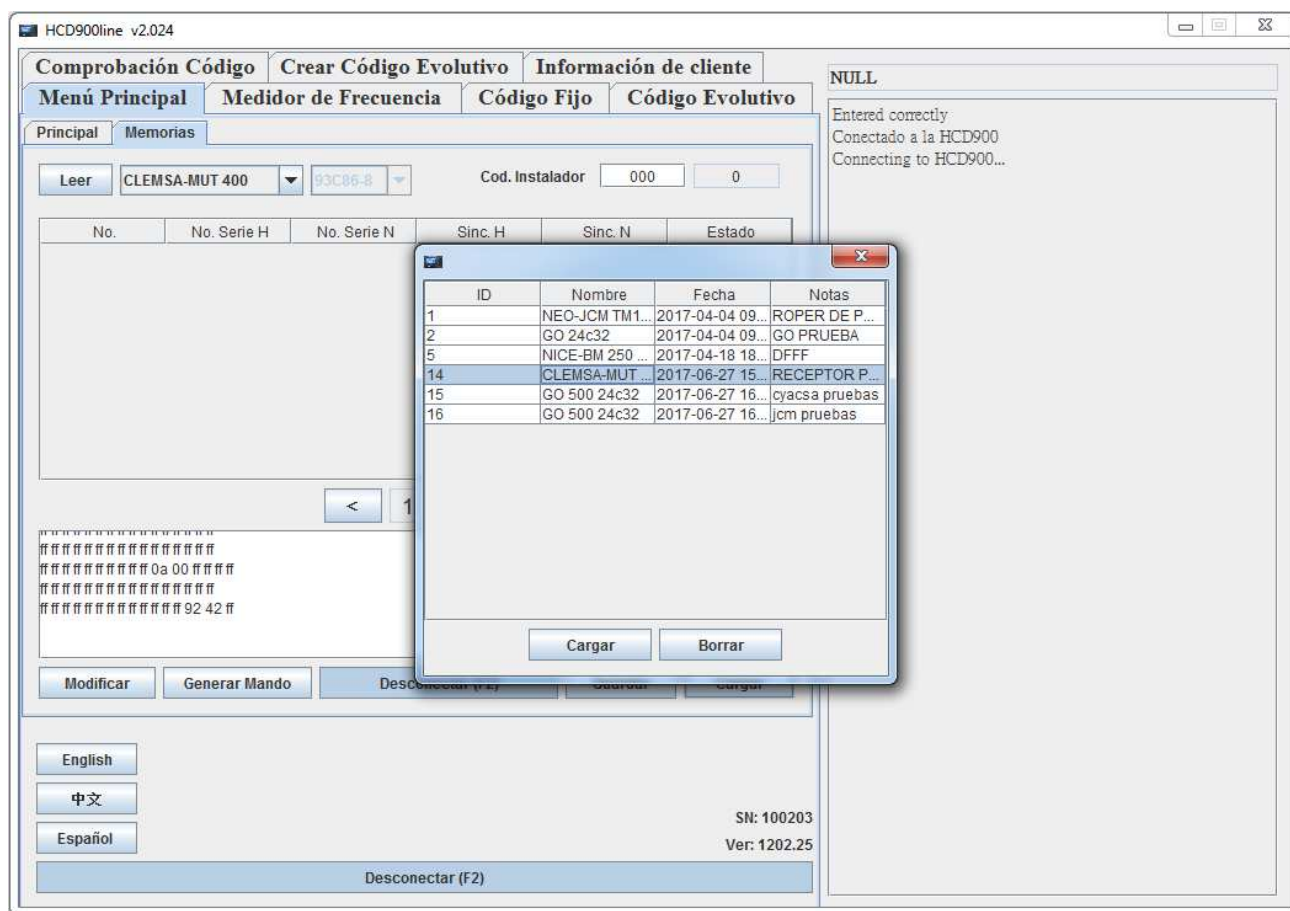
HCD900line v2.024

Comprobación Código | Crear Código Evolutivo | Información de cliente
Menú Principal | Medidor de Frecuencia | Código Fijo | Código Evolutivo

Principal | Memorias

Leer | CLEMSA-MUT 400 | 93C86-8 | Cod. Instalador | 000 | 0

| No. | No. Serie H | No. Serie N | Sinc. H | Sinc. N | Estado |
|---|---|---|---|---|---|

| ID | Nombre | Fecha | Notas |
|---|---|---|---|
| 1 | NEO-JCM TM1... | 2017-04-04 09... | ROPER DE P... |
| 2 | GO 24c32 | 2017-04-04 09... | GO PRUEBA |
| 5 | NICE-BM 250 ... | 2017-04-18 18... | DFFF |
| 14 | CLEMSA-MUT ... | 2017-06-27 15... | RECEPTOR P... |
| 15 | GO 500 24c32 | 2017-06-27 16... | cyacsa pruebas |
| 16 | GO 500 24c32 | 2017-06-27 16... | jcm pruebas |

Cargar | Borrar

< 1

ff ff ff ff ff ff ff ff ff ff ff ff ff ff ff ff
ff ff ff ff ff ff ff ff ff ff ff ff 0a 00 ff ff ff ff
ff ff ff ff ff ff ff ff ff ff ff ff ff ff ff ff
ff ff ff ff ff ff ff ff ff ff ff ff ff ff 92 42 ff

Modificar | Generar Mando | Desconectar (F2) | Guardar | Cargar

English
中文
Español

SN: 100203
Ver: 1202.25

Desconectar (F2)

NULL

Entered correctly
Conectado a la HCD900
Connecting to HCD900...